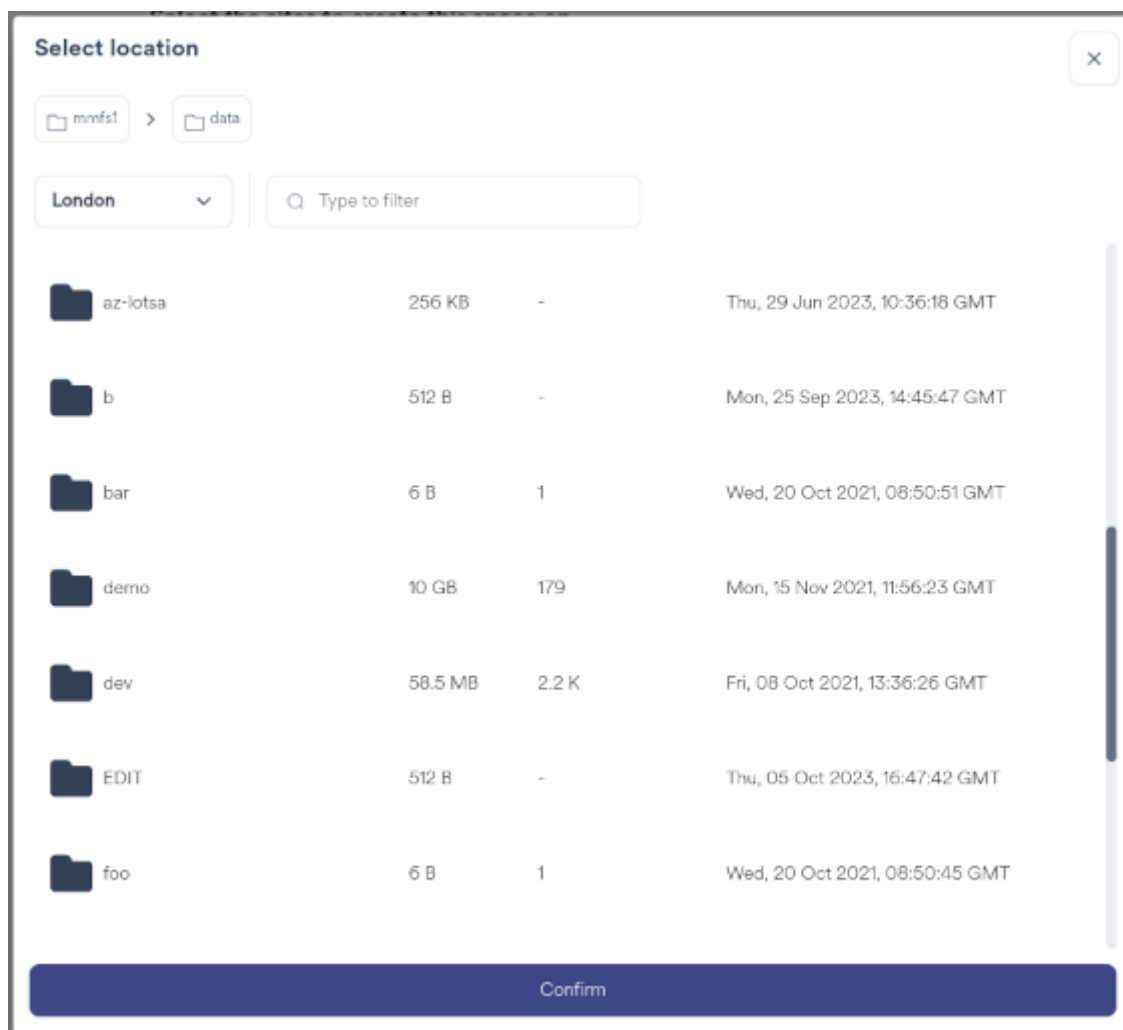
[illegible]

Select location

×

mmfs1 > data

London

Type to filter

| | | | |
|---|---|---|---|
| az-lotsa | 256 KB | - | Thu, 29 Jun 2023, 10:36:18 GMT |
| b | 512 B | - | Mon, 25 Sep 2023, 14:45:47 GMT |
| bar | 6 B | 1 | Wed, 20 Oct 2021, 08:50:51 GMT |
| demo | 10 GB | 179 | Mon, 15 Nov 2021, 11:56:23 GMT |
| dev | 58.5 MB | 2.2 K | Fri, 08 Oct 2021, 13:36:26 GMT |
| EDIT | 512 B | - | Thu, 05 Oct 2023, 16:47:42 GMT |
| foo | 6 B | 1 | Wed, 20 Oct 2021, 08:50:45 GMT |

Confirm